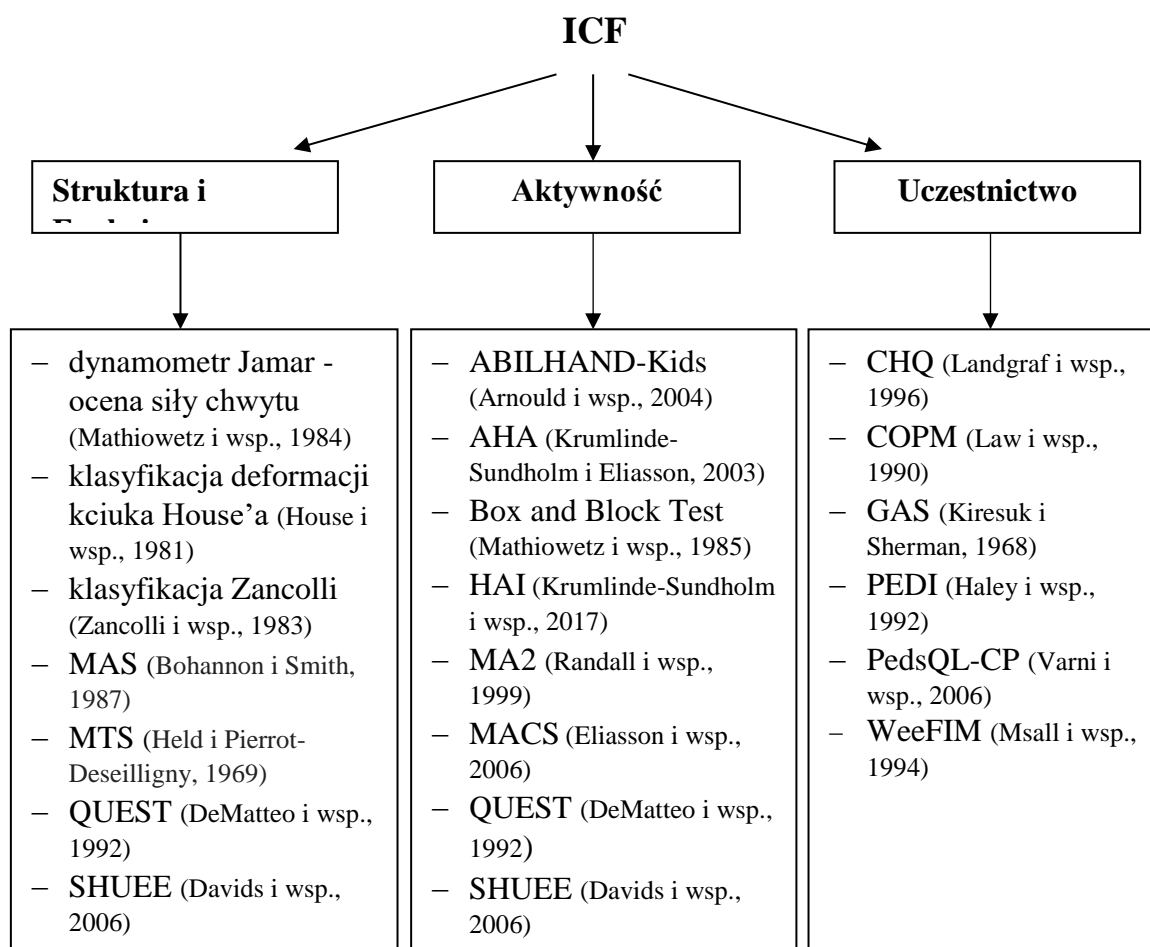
ICF

Struktura i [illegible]

Aktywność

Uczestnictwo

– dynamometr Jamar - ocena siły chwytu (Mathiowetz i wsp., 1984)
– klasyfikacja deformacji kciuka House'a (House i wsp., 1981)
– klasyfikacja Zancolli (Zancolli i wsp., 1983)
– MAS (Bohannon i Smith, 1987)
– MTS (Held i Pierrot-Deseilligny, 1969)
– QUEST (DeMatteo i wsp., 1992)
– SHUEE (Davids i wsp., 2006)

– ABILHAND-Kids (Arnould i wsp., 2004)
– AHA (Krumlinde-Sundholm i Eliasson, 2003)
– Box and Block Test (Mathiowetz i wsp., 1985)
– HAI (Krumlinde-Sundholm i wsp., 2017)
– MA2 (Randall i wsp., 1999)
– MACS (Eliasson i wsp., 2006)
– QUEST (DeMatteo i wsp., 1992)
– SHUEE (Davids i wsp., 2006)

– CHQ (Landgraf i wsp., 1996)
– COPM (Law i wsp., 1990)
– GAS (Kiresuk i Sherman, 1968)
– PEDI (Haley i wsp., 1992)
– PedsQL-CP (Varni i wsp., 2006)
– WeeFIM (Msall i wsp., 1994)